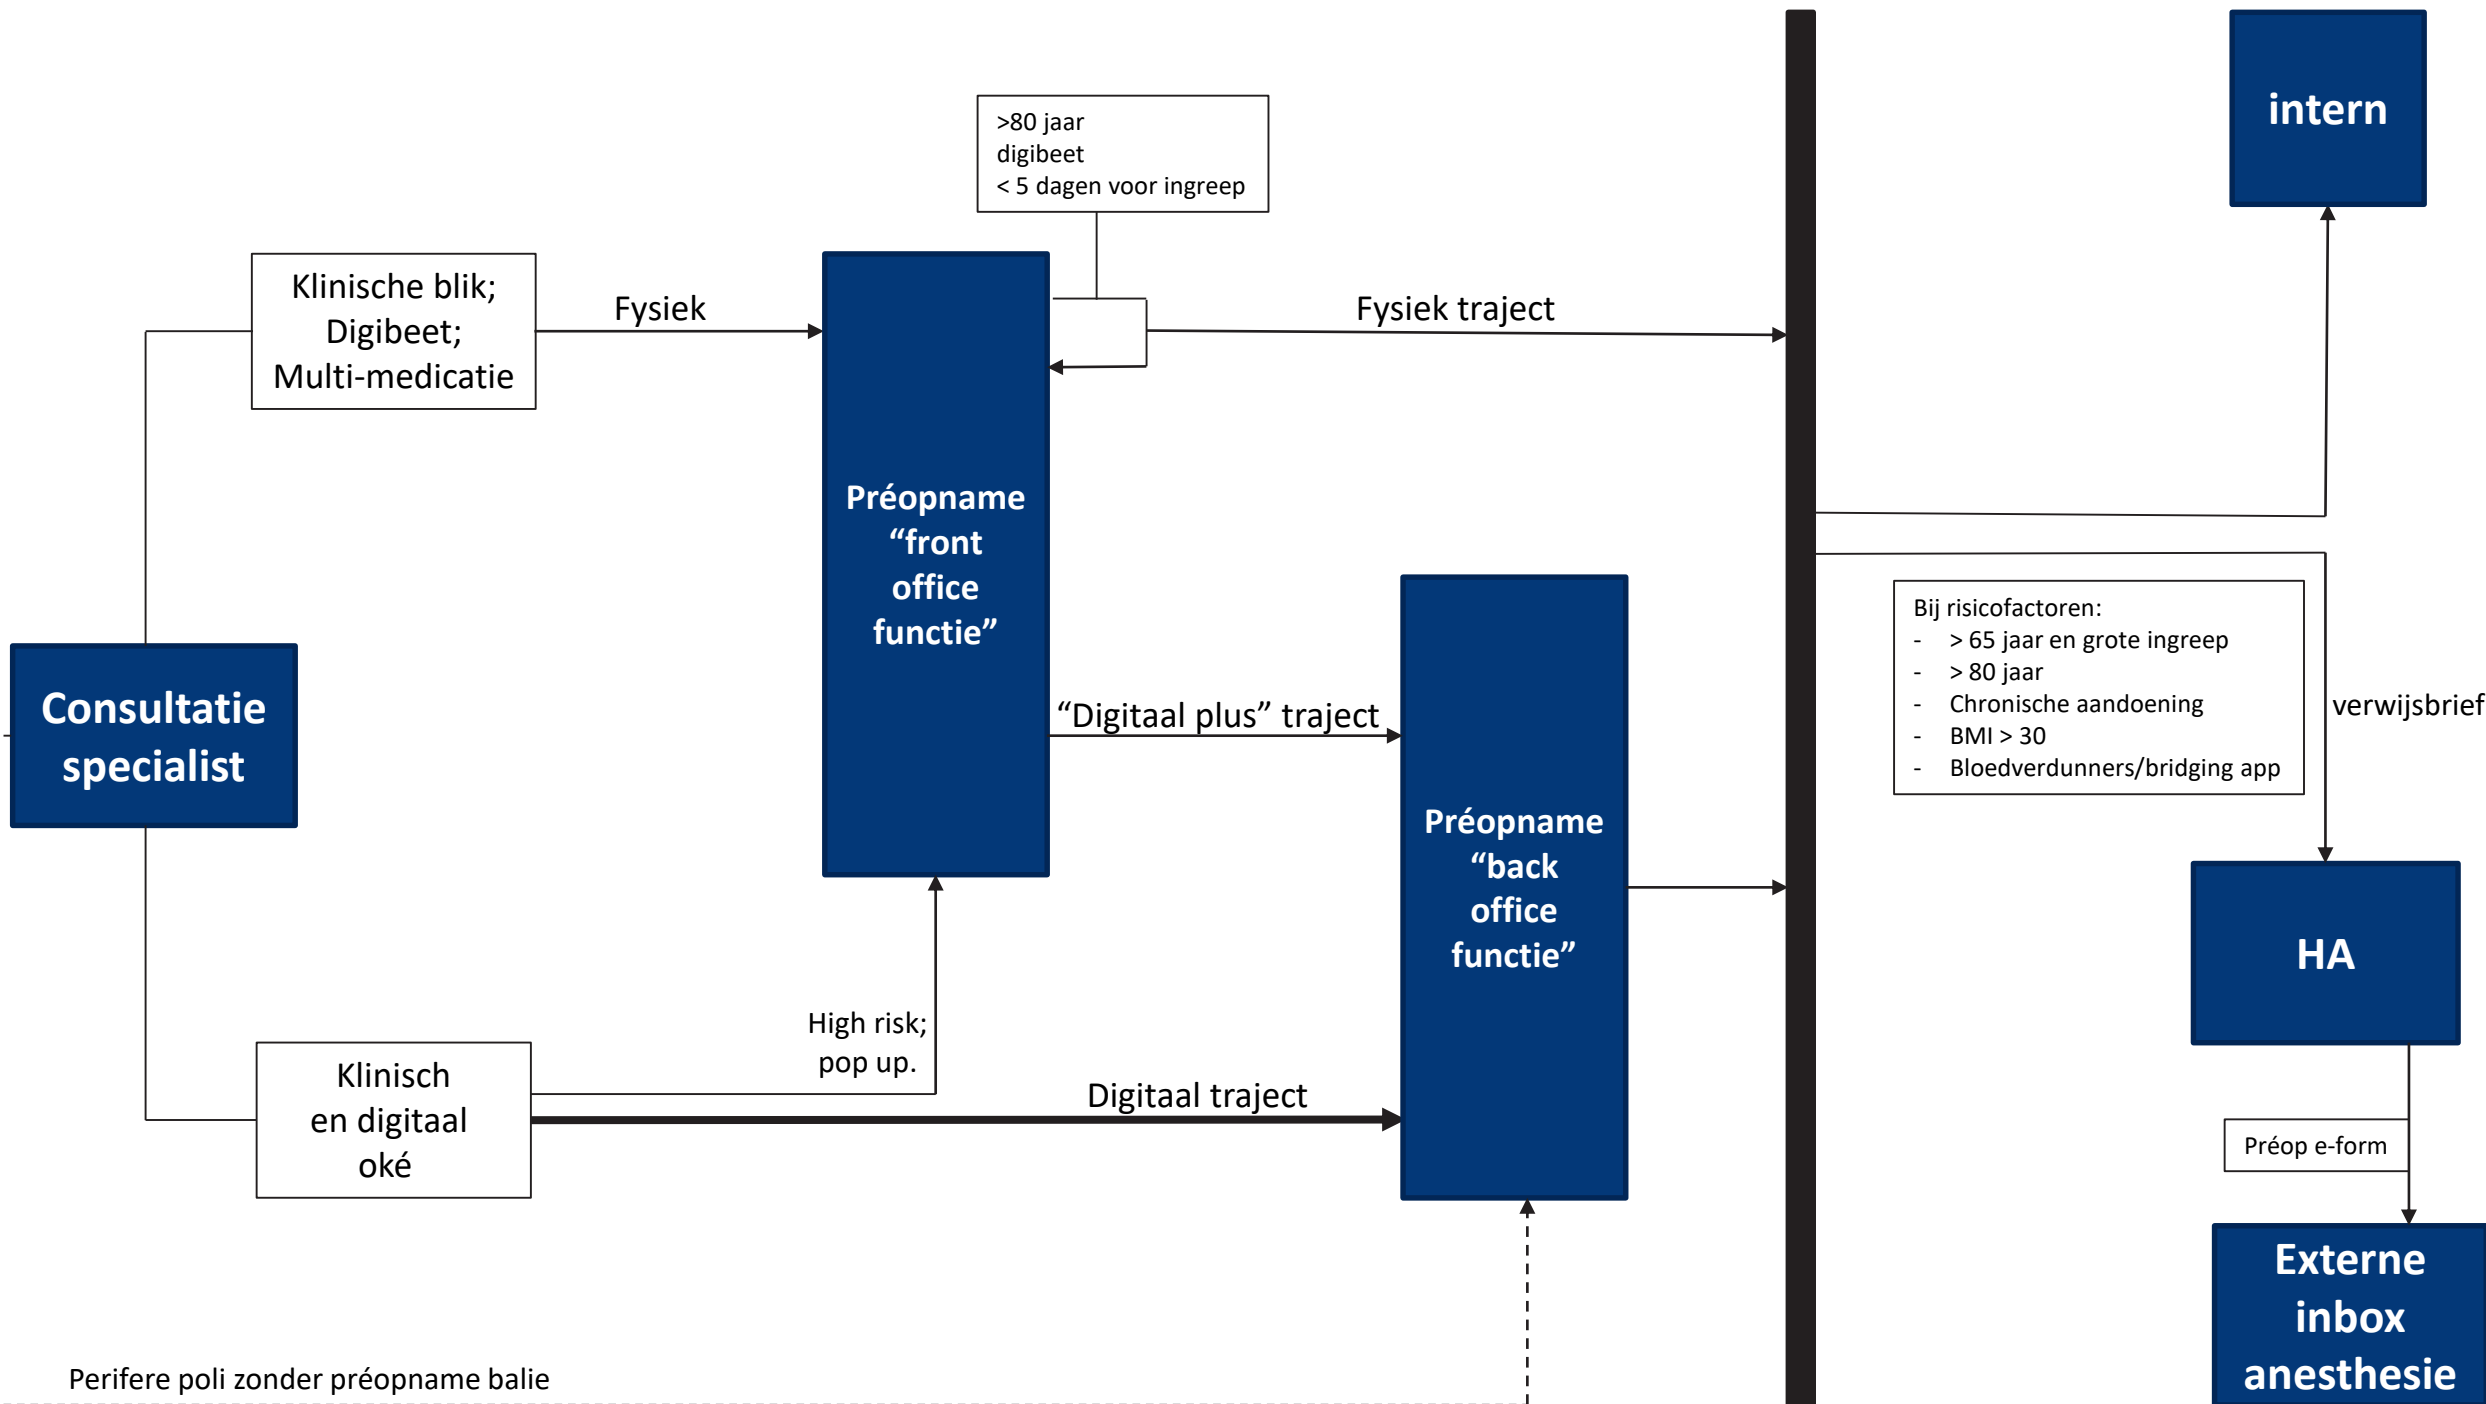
intern

>80 jaar
digibeet
< 5 dagen voor ingreep

Klinische blik;
Digibeet;
Multi-medicatie

Fysiek

Fysiek traject

Préopname "front office functie"

Consultatie specialist

"Digitaal plus" traject

Bij risicofactoren:
- > 65 jaar en grote ingreep
- > 80 jaar
- Chronische aandoening
- BMI > 30
- Bloedverdunners/bridging app

verwijsbrief

Préopname "back office functie"

HA

High risk;
pop up.

Klinisch en digitaal oké

Digitaal traject

Préop e-form

Externe inbox anesthesie

Perifere poli zonder préopname balie